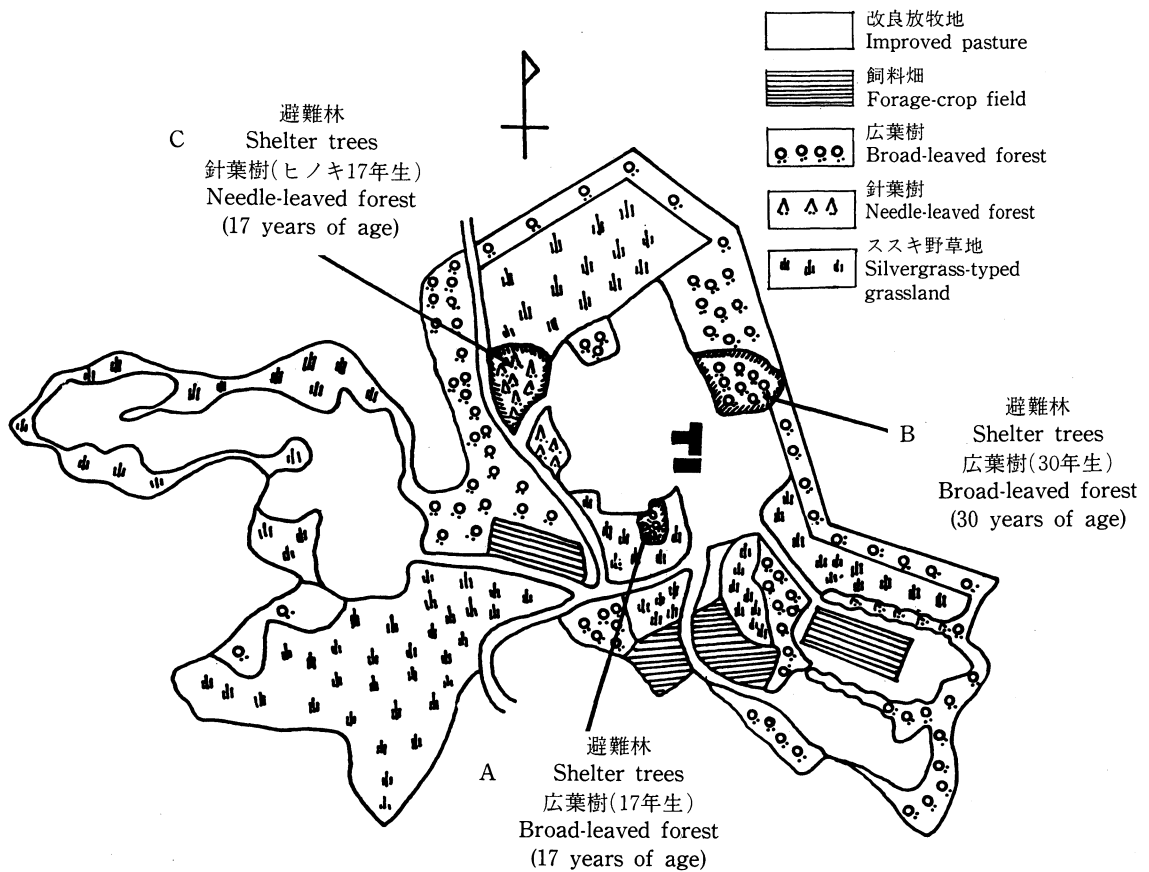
改良放牧地
Improved pasture

飼料畑
Forage-crop field

広葉樹
Broad-leaved forest

針葉樹
Needle-leaved forest

ススキ野草地
Silvergrass-typed grassland

避難林
C Shelter trees
針葉樹(ヒノキ17年生)
Needle-leaved forest
(17 years of age)

避難林
B Shelter trees
広葉樹(30年生)
Broad-leaved forest
(30 years of age)

避難林
A Shelter trees
広葉樹(17年生)
Broad-leaved forest
(17 years of age)